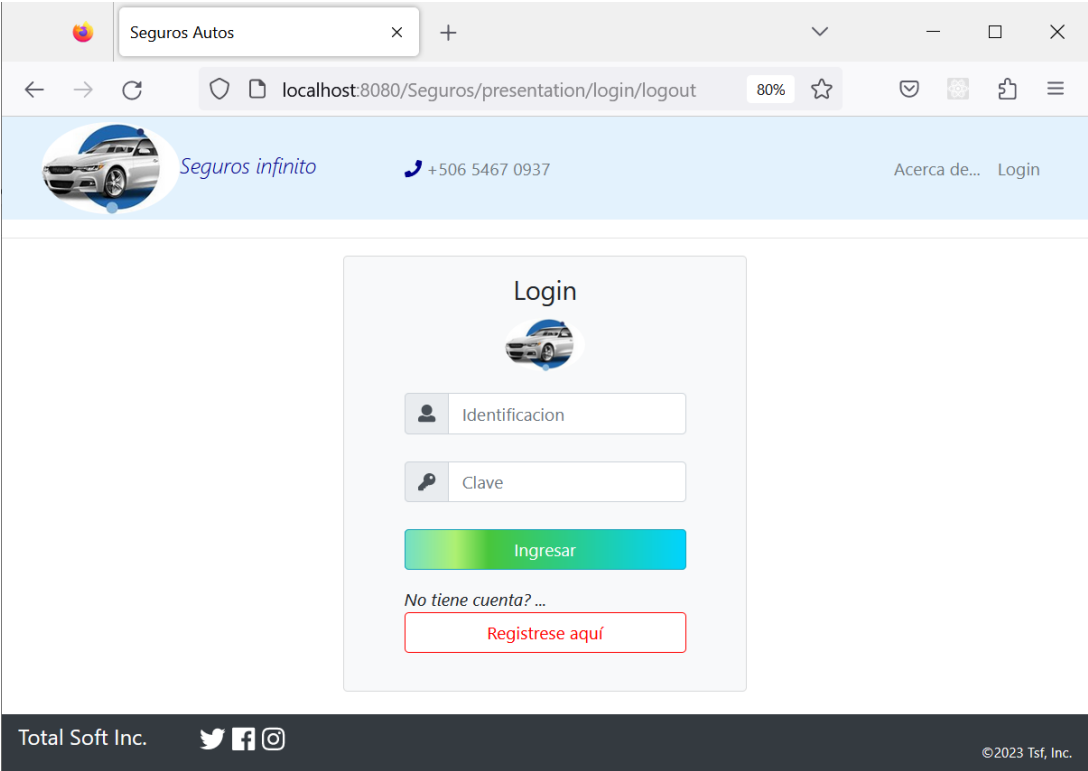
Seguros Autos

localhost:8080/Seguros/presentation/login/logout

80%

Seguros infinito

+506 5467 0937

Acerca de... Login

Login

Identificacion

Clave

Ingresar

No tiene cuenta? ...

Registrese aquí

Total Soft Inc.

©2023 Tsf, Inc.